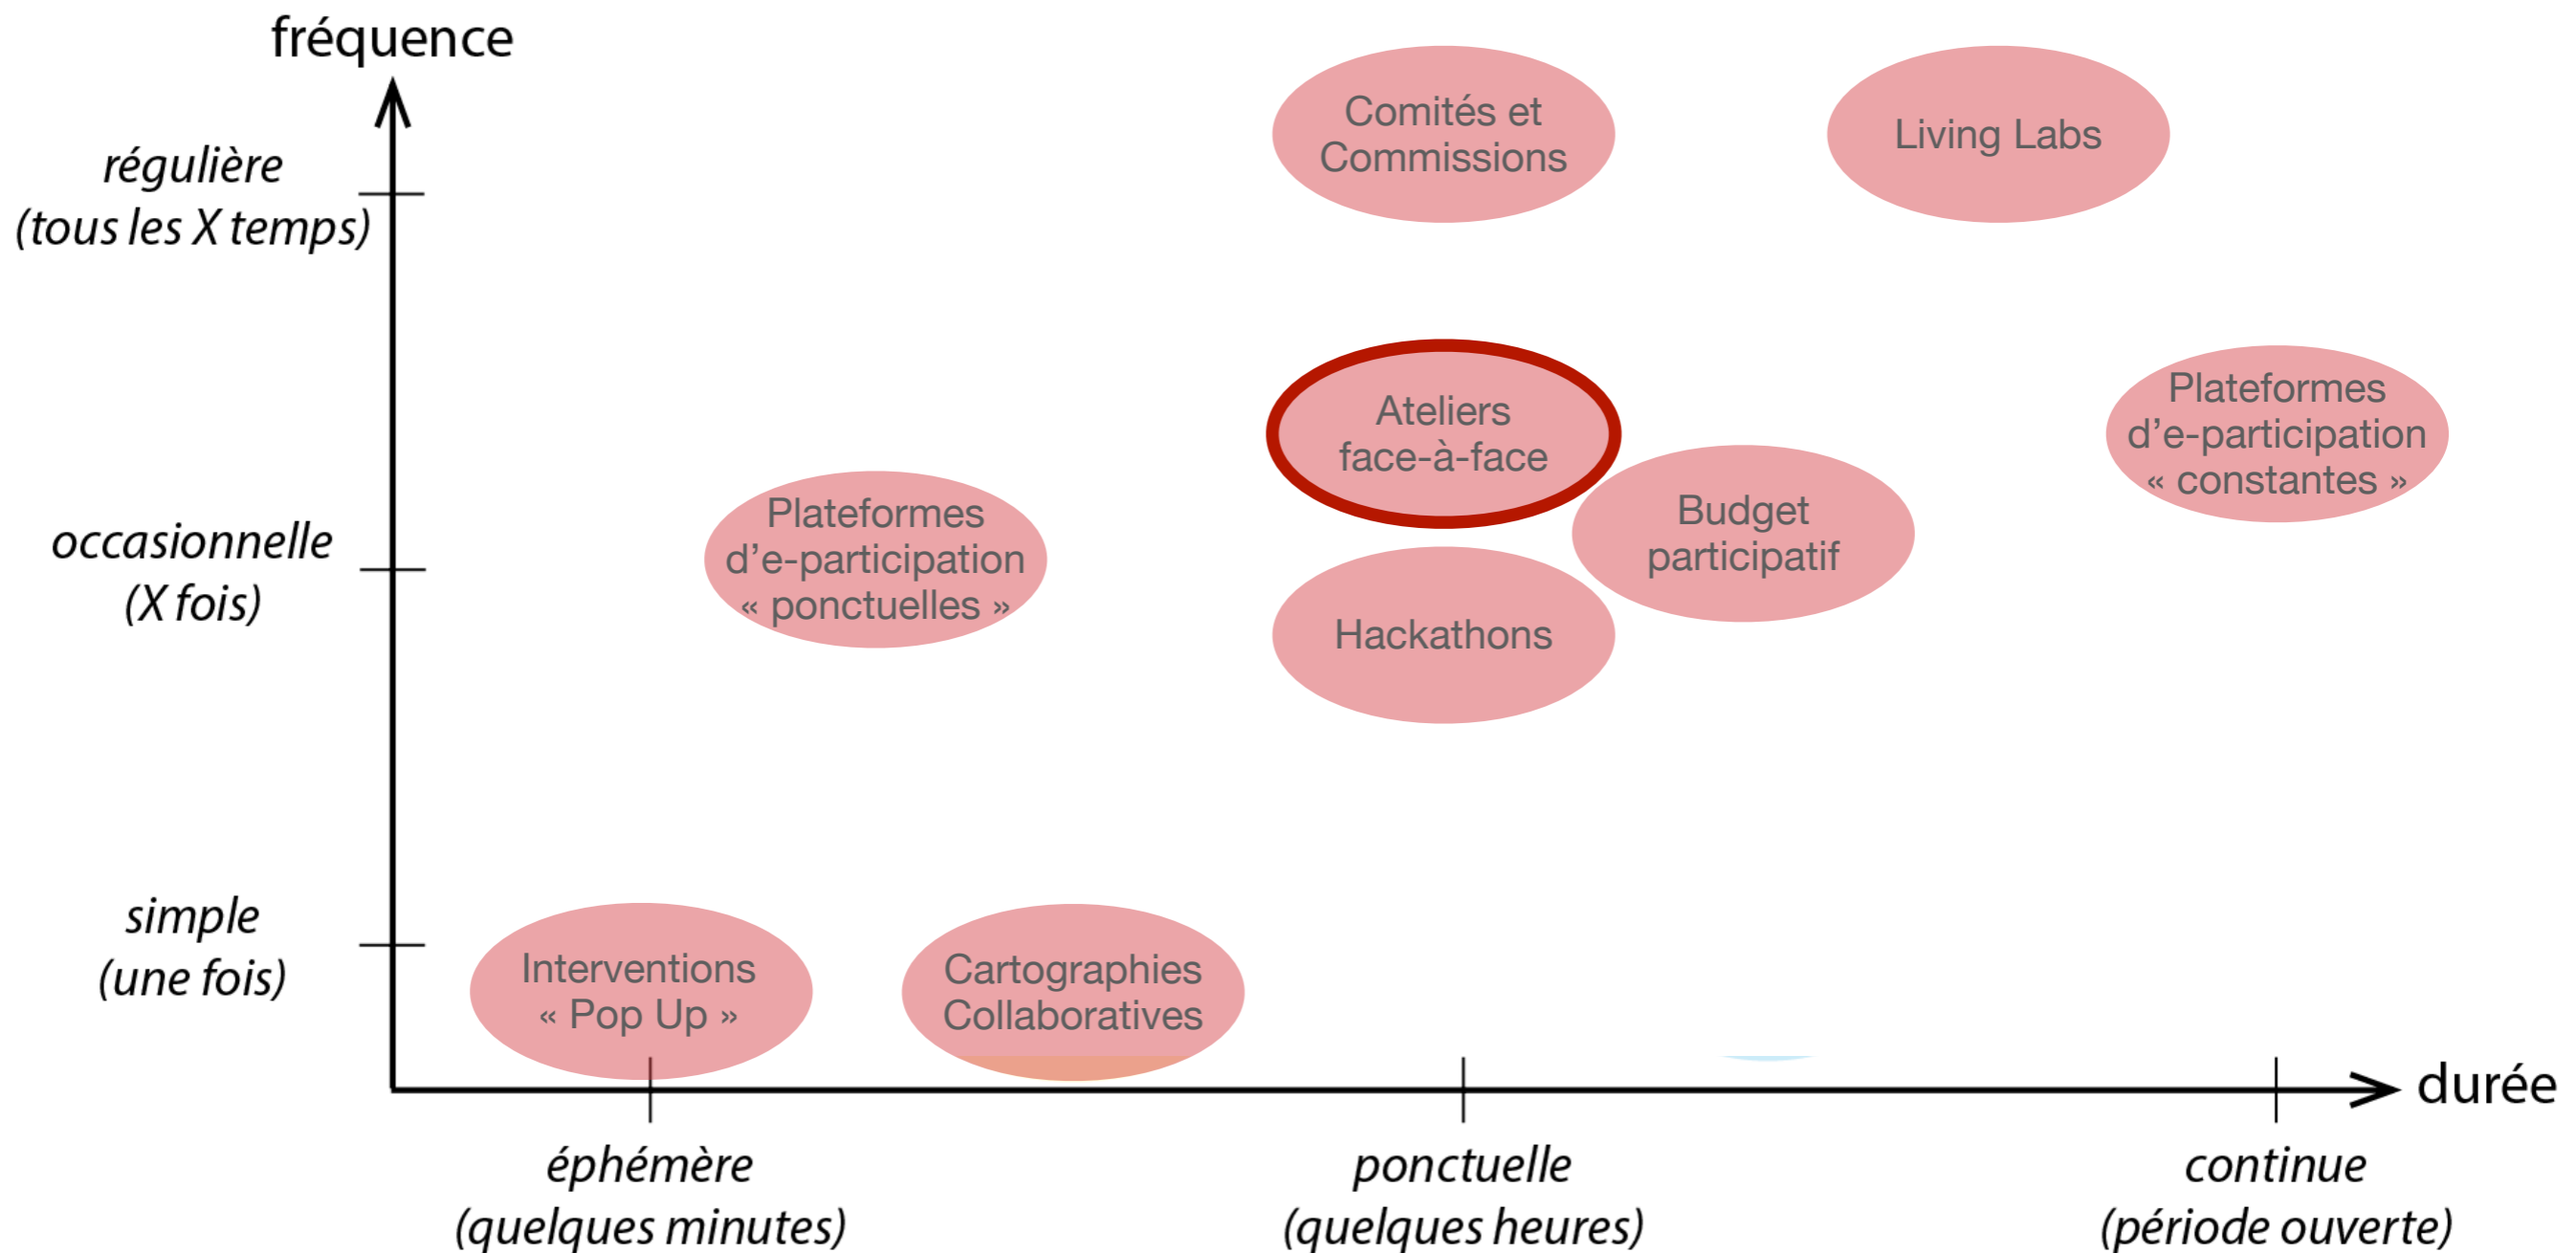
fréquence

régulière
(tous les X temps)

occasionnelle
(X fois)

simple
(une fois)

Comités et Commissions

Living Labs

Ateliers face-à-face

Plateformes d'e-participation « constantes »

Plateformes d'e-participation « ponctuelles »

Budget participatif

Hackathons

Interventions « Pop Up »

Cartographies Collaboratives

durée

éphémère
(quelques minutes)

ponctuelle
(quelques heures)

continue
(période ouverte)